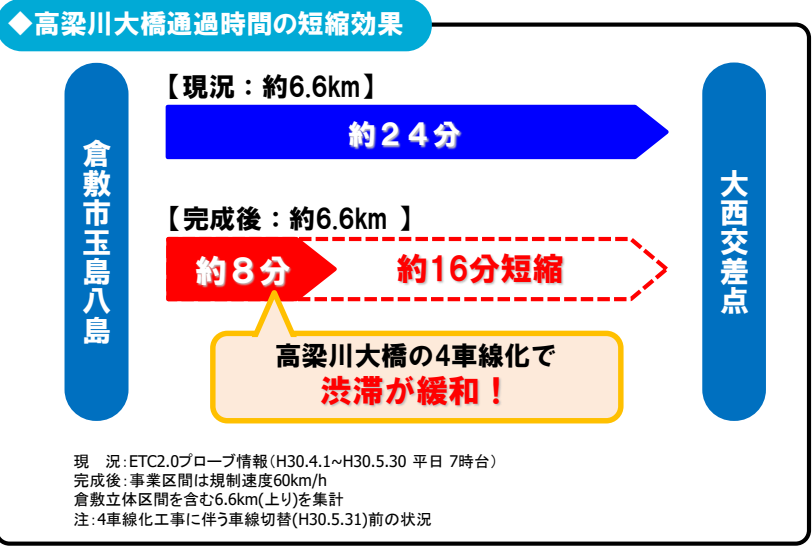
◆高梁川大橋通過時間の短縮効果

倉敷市玉島八島

【現況：約6.6km】

約２４分

【完成後：約6.6km 】

約８分

約16分短縮

高梁川大橋の4車線化で
渋滞が緩和！

大西交差点

現　況：ETC2.0プローブ情報（H30.4.1~H30.5.30 平日 7時台）
完成後：事業区間は規制速度60km/h
倉敷立体区間を含む6.6km(上り)を集計
注：4車線化工事に伴う車線切替(H30.5.31)前の状況